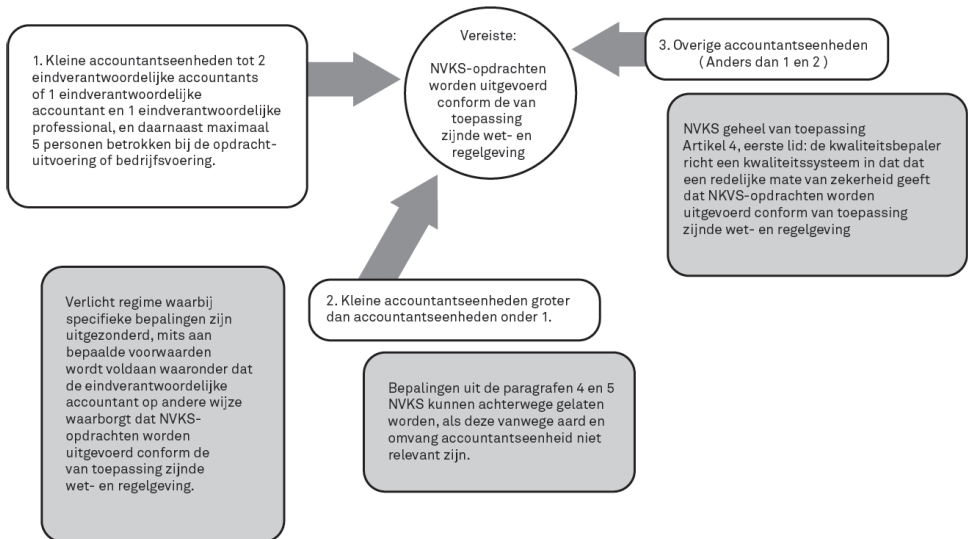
1. Kleine accountantseenheden tot 2 eindverantwoordelijke accountants of 1 eindverantwoordelijke accountant en 1 eindverantwoordelijke professional, en daarnaast maximaal 5 personen betrokken bij de opdrachtuitvoering of bedrijfsvoering.

Vereiste:

NVKS-opdrachten worden uitgevoerd conform de van toepassing zijnde wet- en regelgeving

3. Overige accountantseenheden ( Anders dan 1 en 2 )

NVKS geheel van toepassing
Artikel 4, eerste lid: de kwaliteitsbepaler richt een kwaliteitssysteem in dat dat een redelijke mate van zekerheid geeft dat NKVS-opdrachten worden uitgevoerd conform van toepassing zijnde wet- en regelgeving

Verlicht regime waarbij specifieke bepalingen zijn uitgezonderd, mits aan bepaalde voorwaarden wordt voldaan waaronder dat de eindverantwoordelijke accountant op andere wijze waarborgt dat NVKS-opdrachten worden uitgevoerd conform de van toepassing zijnde wet- en regelgeving.

2. Kleine accountantseenheden groter dan accountantseenheden onder 1.

Bepalingen uit de paragrafen 4 en 5 NVKS kunnen achterwege gelaten worden, als deze vanwege aard en omvang accountantseenheid niet relevant zijn.